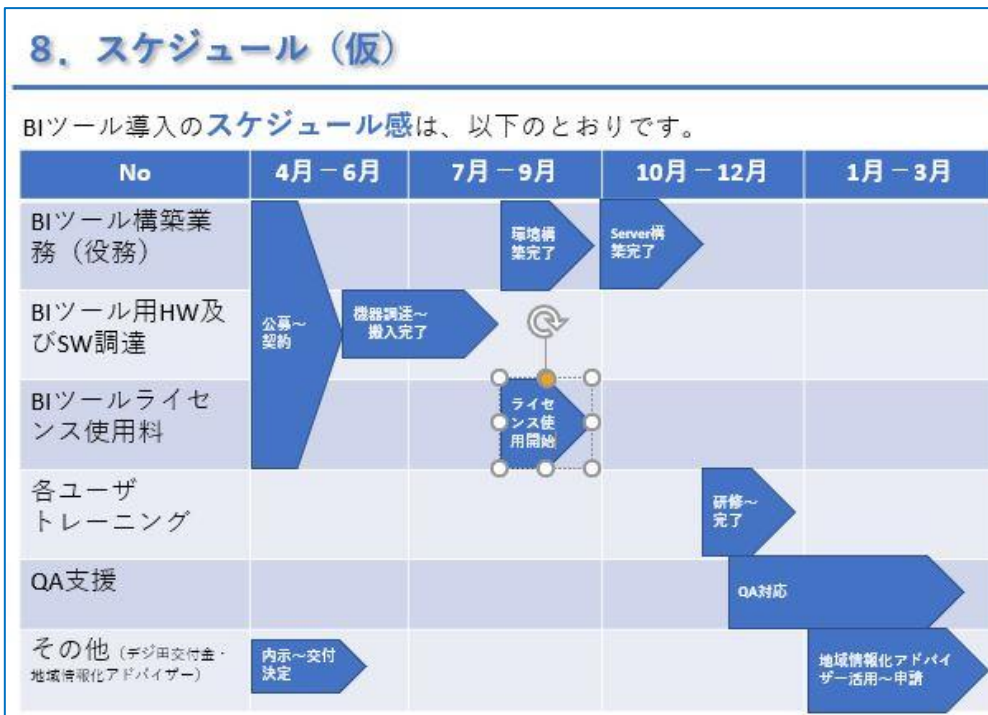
8．スケジュール（仮）

BIツール導入のスケジュール感は、以下のとおりです。

| No | 4月 －6月 | 7月 －9月 | 10月 －12月 | 1月 －3月 |
|---|---|---|---|---|
| BIツール構築業務（役務） | 公募～契約 | 環境構築完了 | Server構築完了 | |
| BIツール用HW及びSW調達 | 機器調達～搬入完了 | | | |
| BIツールライセンス使用料 | | ライセンス使用開始 | | |
| 各ユーザトレーニング | | | 研修～完了 | |
| QA支援 | | | QA対応 | |
| その他（デジ田交付金・地域情報化アドバイザー） | 内示～交付決定 | | | 地域情報化アドバイザー活用～申請 |